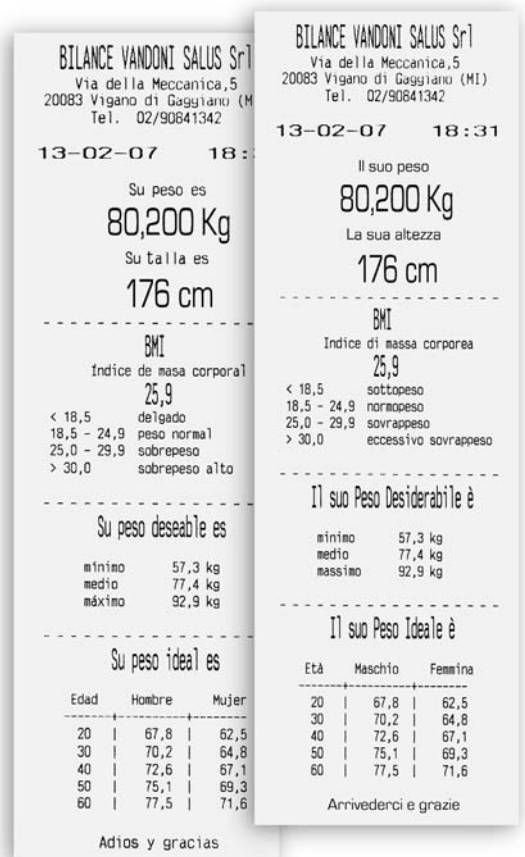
BILANCE VANDONI SALUS Srl
Via della Meccanica,5
20083 Vigano di Gaggiano (M
Tel. 02/90841342

13-02-07 18:

Su peso es
80,200 Kg
Su talla es
176 cm

BMI
Índice de masa corporal
25,9
< 18,5 delgado
18,5 - 24,9 peso normal
25,0 - 29,9 sobrepeso
> 30,0 sobrepeso alto

Su peso deseable es
mínimo 57,3 kg
medio 77,4 kg
máximo 92,9 kg

Su peso ideal es

| Edad | Hombre | Mujer |
|---|---|---|
| 20 | 67,8 | 62,5 |
| 30 | 70,2 | 64,8 |
| 40 | 72,6 | 67,1 |
| 50 | 75,1 | 69,3 |
| 60 | 77,5 | 71,6 |

Adios y gracias

BILANCE VANDONI SALUS Srl
Via della Meccanica,5
20083 Vigano di Gaggiano (MI)
Tel. 02/90841342

13-02-07 18:31

Il suo peso
80,200 Kg
La sua altezza
176 cm

BMI
Indice di massa corporea
25,9
< 18,5 sottopeso
18,5 - 24,9 normopeso
25,0 - 29,9 sovrappeso
> 30,0 eccessivo sovrappeso

Il suo Peso Desiderabile è
minimo 57,3 kg
medio 77,4 kg
massimo 92,9 kg

Il suo Peso Ideale è

| Età | Maschio | Femmina |
|---|---|---|
| 20 | 67,8 | 62,5 |
| 30 | 70,2 | 64,8 |
| 40 | 72,6 | 67,1 |
| 50 | 75,1 | 69,3 |
| 60 | 77,5 | 71,6 |

Arrivederci e grazie